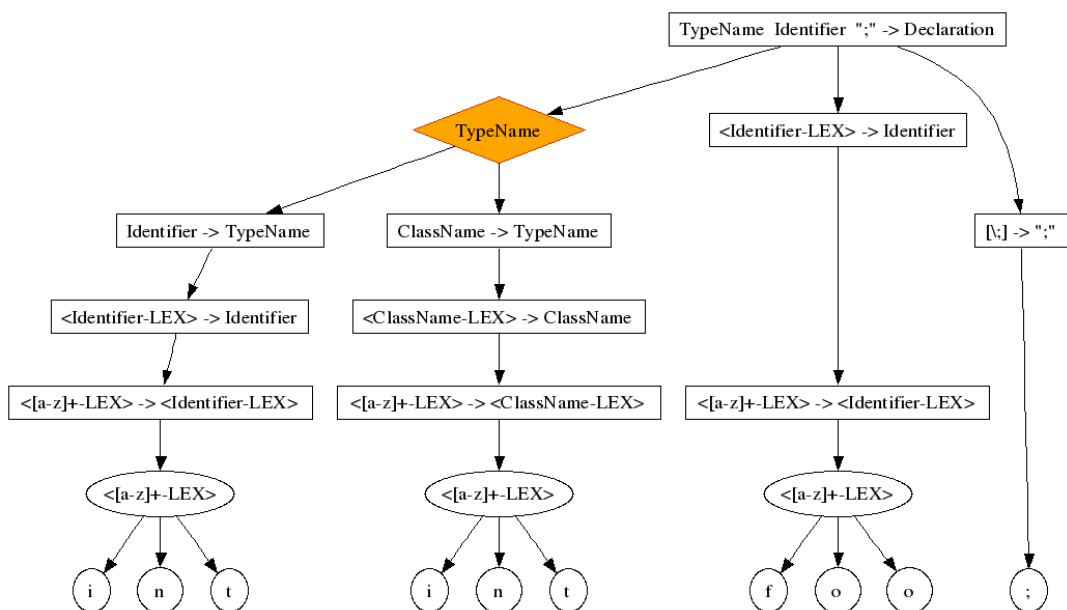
TypeName Identifier ";" -> Declaration

TypeName

<Identifier-LEX> -> Identifier

Identifier -> TypeName

ClassName -> TypeName

[\;] -> ";"

<Identifier-LEX> -> Identifier

<ClassName-LEX> -> ClassName

<[a-z]+-LEX> -> <Identifier-LEX>

<[a-z]+-LEX> -> <ClassName-LEX>

<[a-z]+-LEX> -> <Identifier-LEX>

<[a-z]+-LEX>

<[a-z]+-LEX>

<[a-z]+-LEX>

i n t

i n t

f o o

;